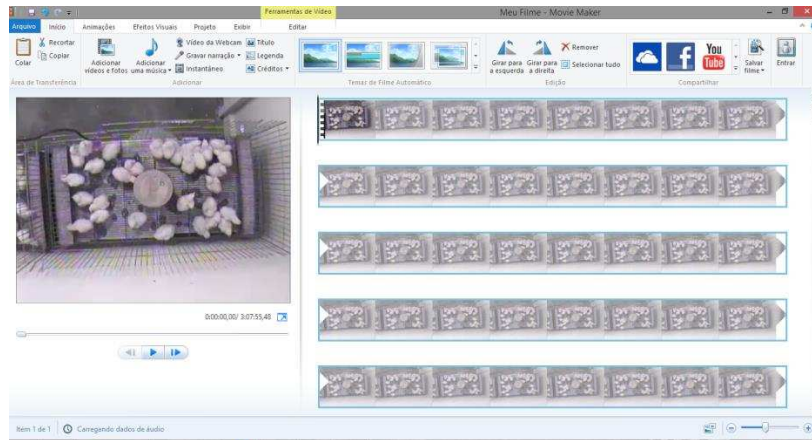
Ferramentas de Vídeo
Meu Filme - Movie Maker
Arquivo Início Animações Efeitos Visuais Projeto Exibir Editar
Recortar
Copiar
Colar
Área de Transferência
Adicionar vídeos e fotos
Adicionar uma música
Vídeo da Webcam
Gravar narração
Instantâneo
Título
Legenda
Créditos
Adicionar
Temas de Filme Automático
Girar para a esquerda
Girar para a direita
Remover
Selecionar tudo
Edição
You Tube
Compartilhar
Salvar filme
Entrar
0:00:00,00/ 3:07:55,48
Item 1 de 1
Carregando dados de áudio